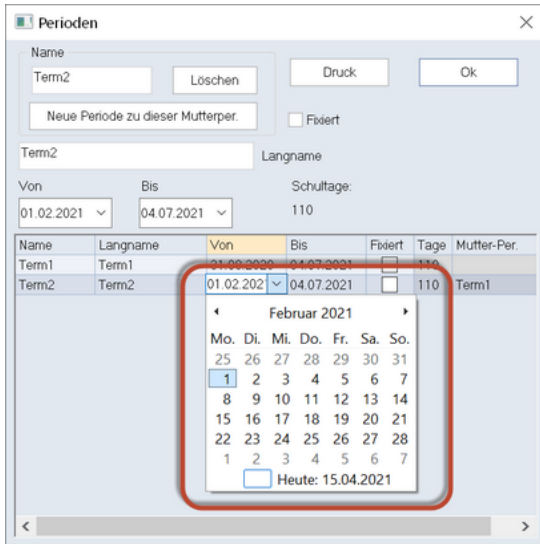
Perioden

Name

Term2

Löschen

Neue Periode zu dieser Mutterper.

Druck

Ok

Fixiert

Term2

Langname

Von

Bis

Schultage:

01.02.2021

04.07.2021

110

| Name | Langname | Von | Bis | Fixiert | Tage | Mutter-Per. |
|---|---|---|---|---|---|---|
| Term1 | Term1 | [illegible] | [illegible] | | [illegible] | |
| Term2 | Term2 | 01.02.202 | 04.07.2021 | | 110 | Term1 |

Februar 2021

| Mo. | Di. | Mi. | Do. | Fr. | Sa. | So. |
|---|---|---|---|---|---|---|
| 25 | 26 | 27 | 28 | 29 | 30 | 31 |
| 1 | 2 | 3 | 4 | 5 | 6 | 7 |
| 8 | 9 | 10 | 11 | 12 | 13 | 14 |
| 15 | 16 | 17 | 18 | 19 | 20 | 21 |
| 22 | 23 | 24 | 25 | 26 | 27 | 28 |
| 1 | 2 | 3 | 4 | 5 | 6 | 7 |

Heute: 15.04.2021